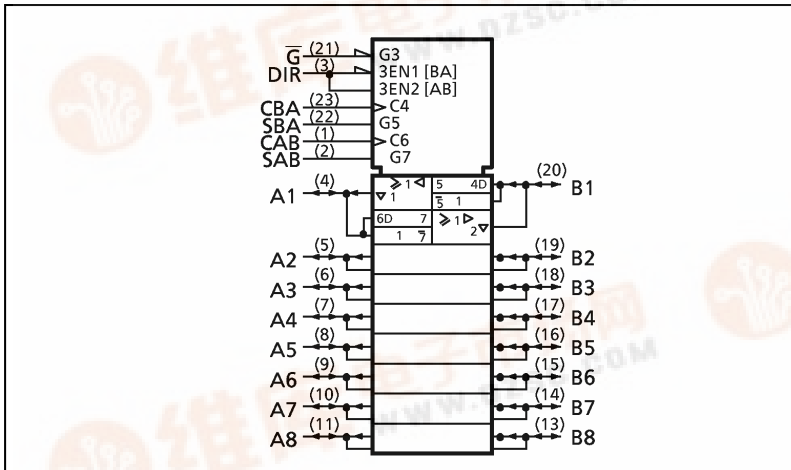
$\overline{G}$ (21) G3
DIR (3) 3EN1 [BA]
3EN2 [AB]
CBA (23) C4
SBA (22) G5
CAB (1) C6
SAB (2) G7

A1 (4)
≥1 ◁ 1
5 4D
$\overline{5}$ 1
6D 7
1 $\overline{7}$
≥1 ▷ 2
(20) B1

A2 (5) (19) B2
A3 (6) (18) B3
A4 (7) (17) B4
A5 (8) (16) B5
A6 (9) (15) B6
A7 (10) (14) B7
A8 (11) (13) B8

www.dzsc.com